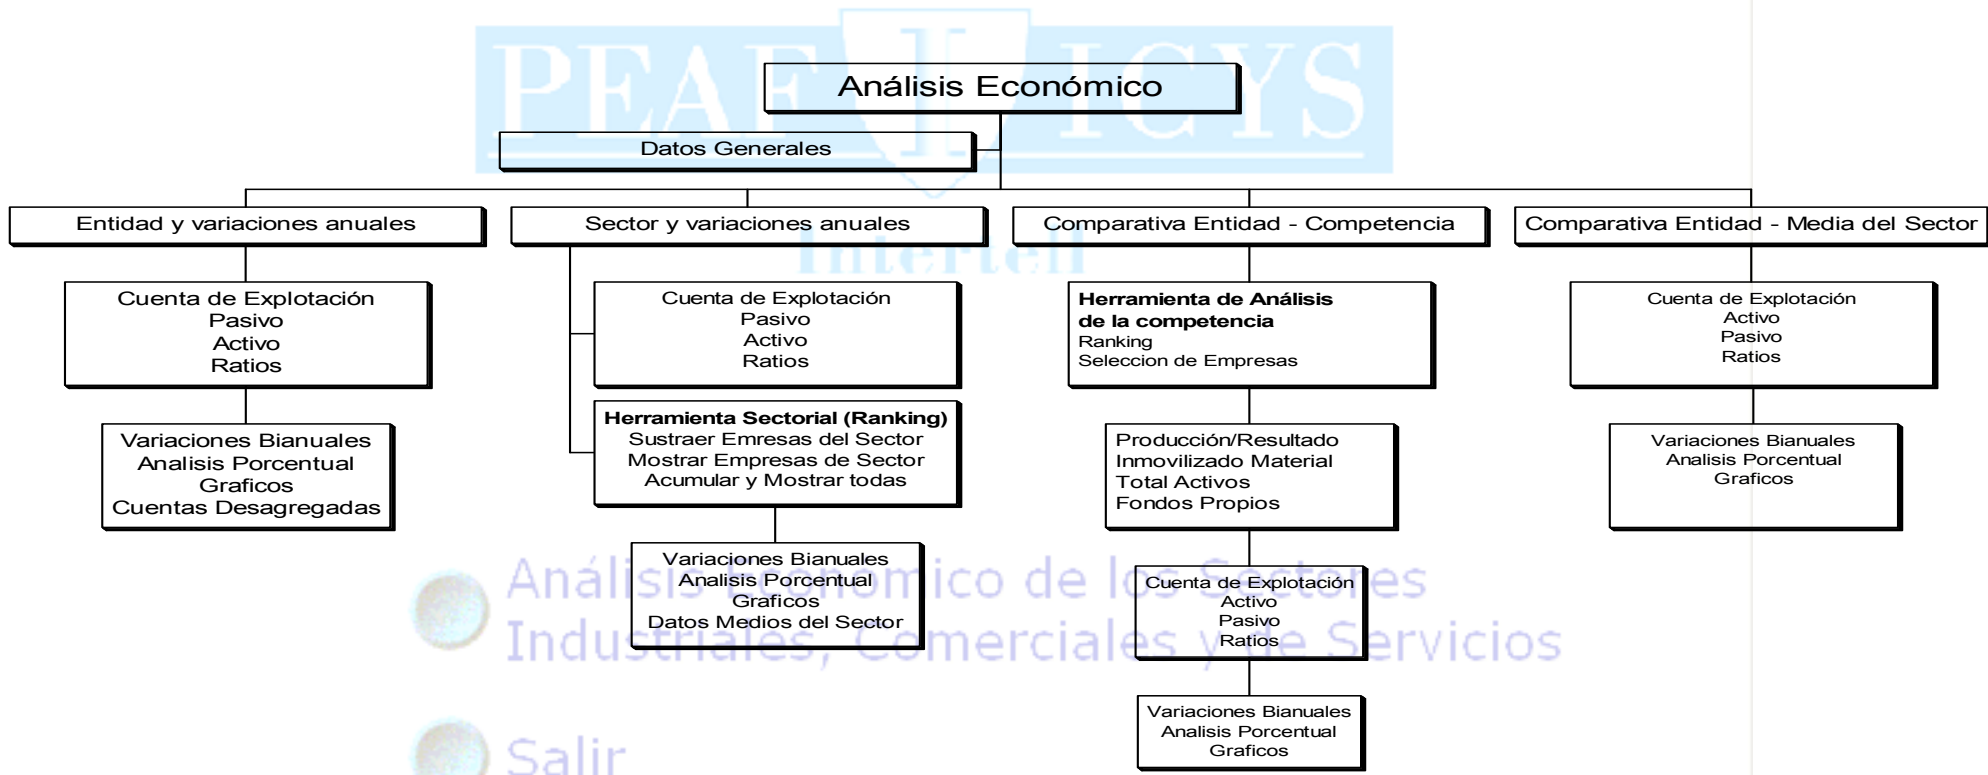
PEAF ICYS

Análisis Económico

Datos Generales

Entidad y variaciones anuales

Sector y variaciones anuales

Comparativa Entidad - Competencia

Comparativa Entidad - Media del Sector

Intertell

Cuenta de Explotación
Pasivo
Activo
Ratios

Variaciones Bianuales
Analisis Porcentual
Graficos
Cuentas Desagregadas

Cuenta de Explotación
Pasivo
Activo
Ratios

**Herramienta Sectorial (Ranking)**
Sustraer Emresas del Sector
Mostrar Empresas de Sector
Acumular y Mostrar todas

Variaciones Bianuales
Analisis Porcentual
Graficos
Datos Medios del Sector

**Herramienta de Análisis de la competencia**
Ranking
Seleccion de Empresas

Producción/Resultado
Inmovilizado Material
Total Activos
Fondos Propios

Cuenta de Explotación
Activo
Pasivo
Ratios

Variaciones Bianuales
Analisis Porcentual
Graficos

Cuenta de Explotación
Activo
Pasivo
Ratios

Variaciones Bianuales
Analisis Porcentual
Graficos

Análisis Económico de los Sectores Industriales, Comerciales y de Servicios

Salir